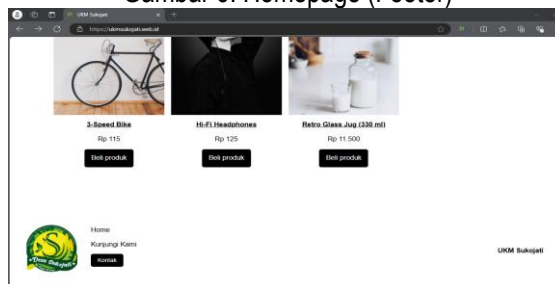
Gambar 6. Homepage (Footer)

UKM Sukojati

https://ukmsukojati.web.id

3-Speed Bike
Rp 115
Beli produk

Hi-Fi Headphones
Rp 125
Beli produk

Retro Glass Jug (330 ml)
Rp 11.500
Beli produk

S
Desa Sukojati

Home
Kunjungi Kami
Kontak

UKM Sukojati